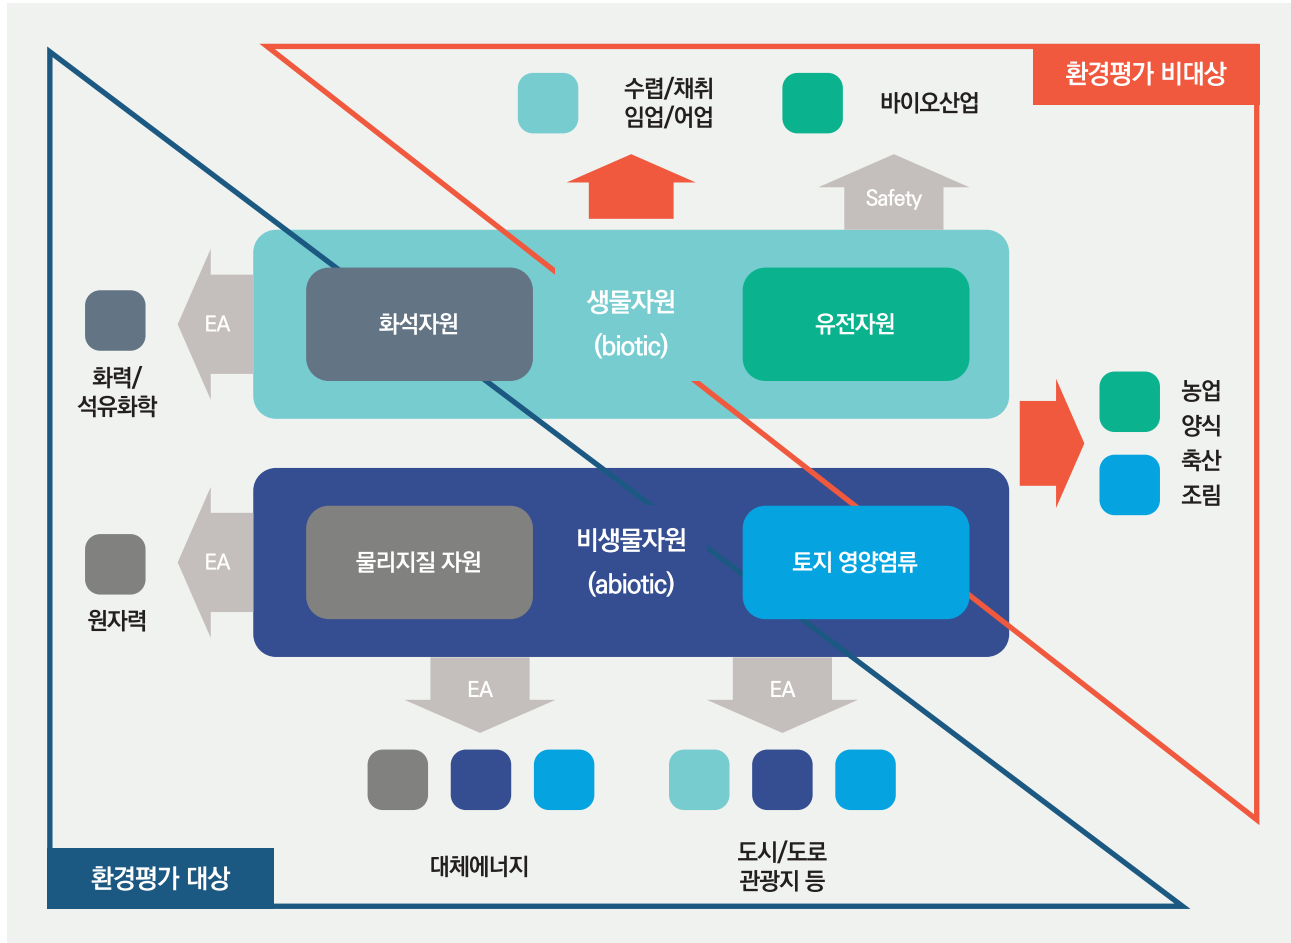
환경평가 비대상

수렵/채취
임업/어업

바이오산업

Safety

EA

화력/
석유화학

화석자원

생물자원
(biotic)

유전자원

농업
양식
축산
조림

EA

원자력

물리지질 자원

비생물자원
(abiotic)

토지 영양염류

EA

EA

대체에너지

도시/도로
관광지 등

환경평가 대상